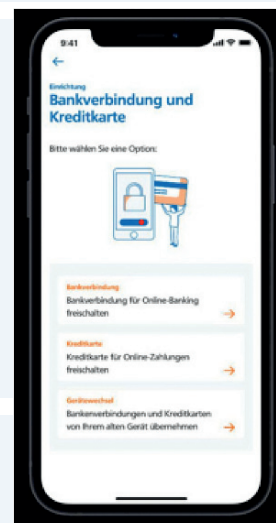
9:41

←

Einrichtung

Bankverbindung und Kreditkarte

Bitte wählen Sie eine Option:

Bankverbindung
Bankverbindung für Online-Banking freischalten
→

Kreditkarte
Kreditkarte für Online-Zahlungen freischalten
→

Gerätewechsel
Bankenverbindungen und Kreditkarten von Ihrem alten Gerät übernehmen
→